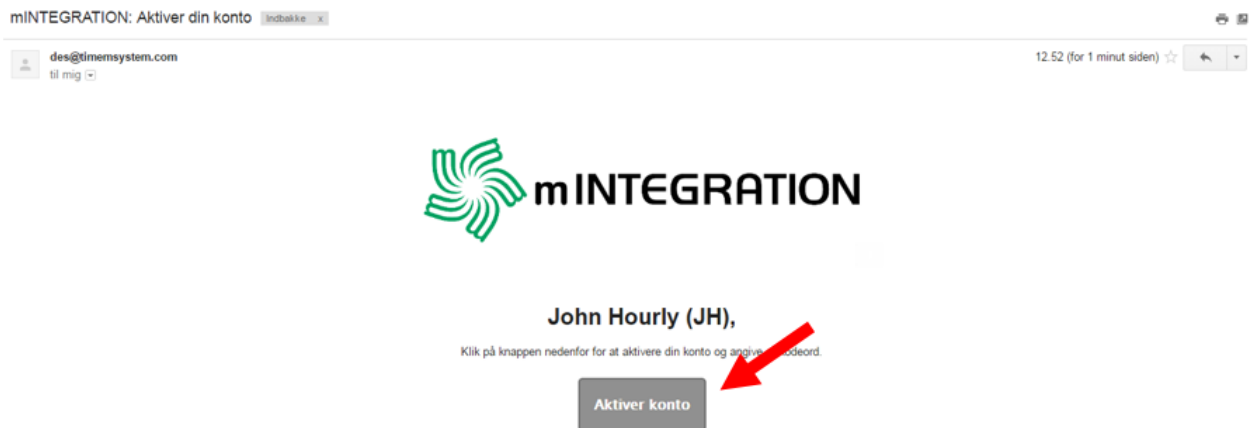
mINTEGRATION: Aktiver din konto Indbakke x

des@timemsystem.com
til mig

12.52 (for 1 minut siden)

mINTEGRATION

John Hourly (JH),

Klik på knappen nedenfor for at aktivere din konto og angive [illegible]odeord.

Aktiver konto